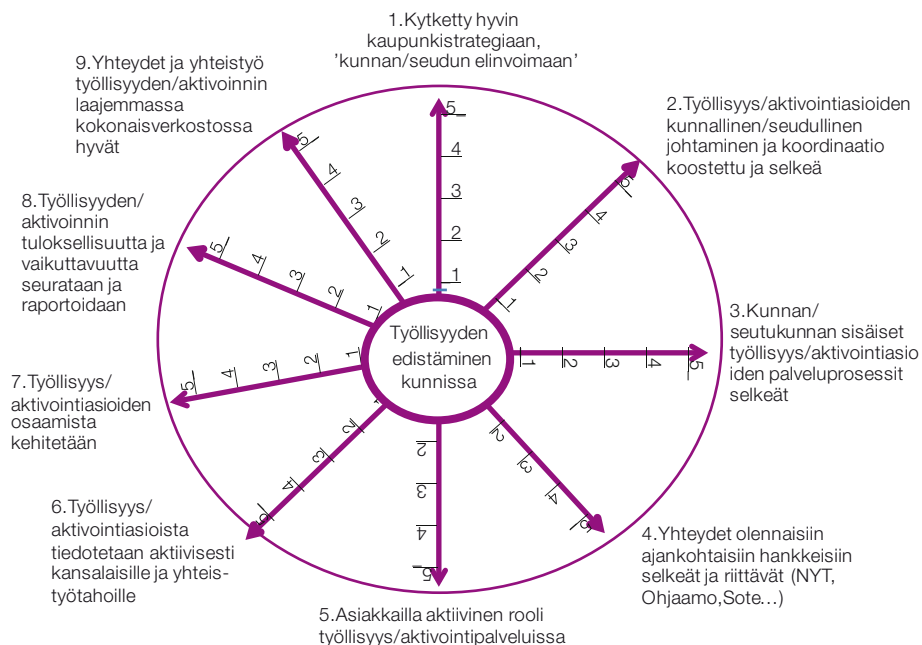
1.Kytketty hyvin kaupunkistrategiaan, 'kunnan/seudun elinvoimaan'

9.Yhteydet ja yhteistyö työllisyyden/aktivoinnin laajemmassa kokonaisverkostossa hyvät

2.Työllisyys/aktivointiasioiden kunnallinen/seudullinen johtaminen ja koordinaatio koostettu ja selkeä

8.Työllisyyden/ aktivoinnin tuloksellisuutta ja vaikuttavuutta seurataan ja raportoidaan

3.Kunnan/ seutukunnan sisäiset työllisyys/aktivointiasioiden palveluprosessit selkeät

Työllisyyden edistäminen kunnissa

7.Työllisyys/ aktivointiasioiden osaamista kehitetään

6.Työllisyys/ aktivointiasioista tiedotetaan aktiivisesti kansalaisille ja yhteistyötahoille

4.Yhteydet olennaisiin ajankohtaisiin hankkeisiin selkeät ja riittävät (NYT, Ohjaamo,Sote…)

5.Asiakkailla aktiivinen rooli työllisyys/aktivointipalveluissa

5 4 3 2 1
1 2 3 4 5
1 2 3 4 5
1 2 3 4 5
1 2 3 4 5
1 2 3 4 5
1 2 3 4 5
1 2 3 4 5
1 2 3 4 5